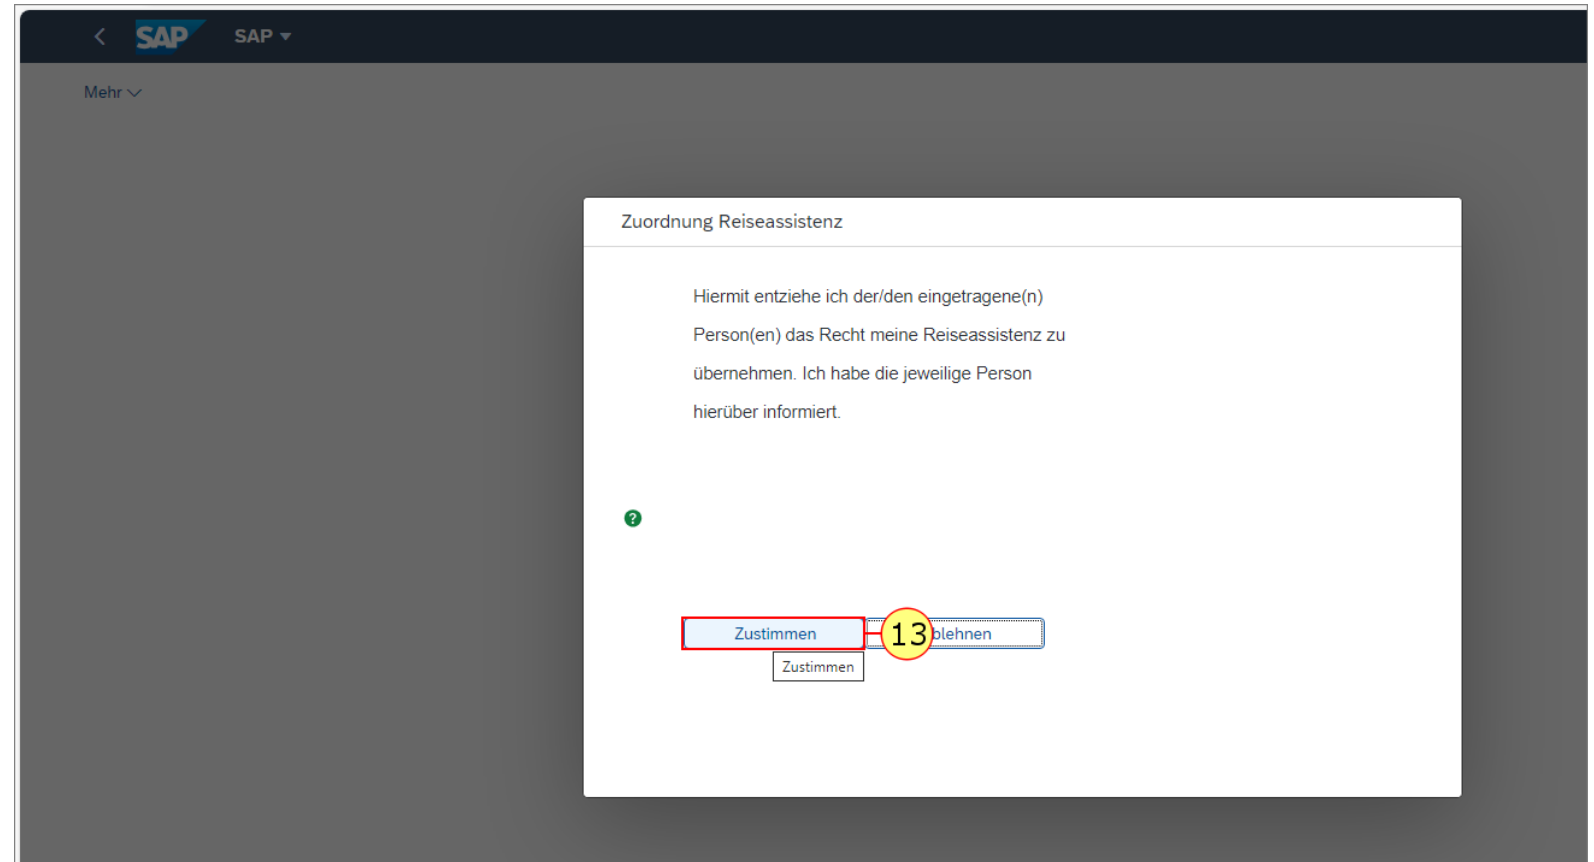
SAP SAP

Mehr

Zuordnung Reiseassistenz

Hiermit entziehe ich der/den eingetragene(n) Person(en) das Recht meine Reiseassistenz zu übernehmen. Ich habe die jeweilige Person hierüber informiert.

Zustimmen

13

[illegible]blehnen

Zustimmen